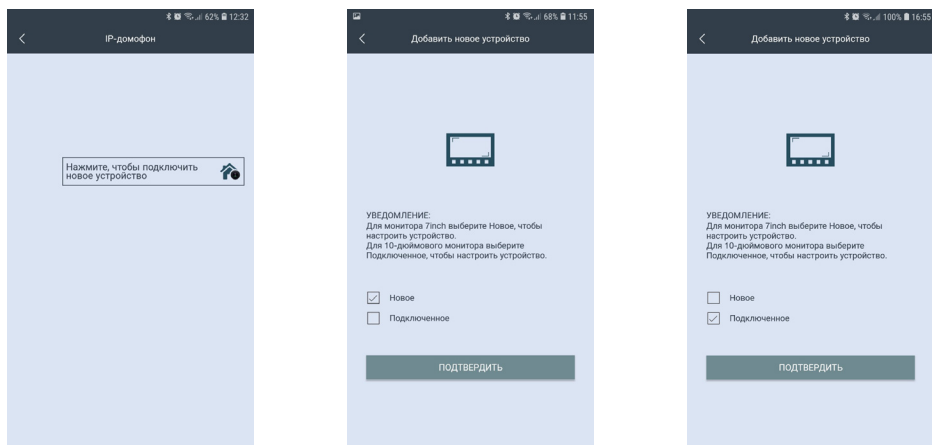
62% 12:32
IP-домофон

Нажмите, чтобы подключить новое устройство

68% 11:55
Добавить новое устройство

УВЕДОМЛЕНИЕ:
Для монитора 7inch выберите Новое, чтобы настроить устройство.
Для 10-дюймового монитора выберите Подключенное, чтобы настроить устройство.

Новое
Подключенное

ПОДТВЕРДИТЬ

100% 16:55
Добавить новое устройство

УВЕДОМЛЕНИЕ:
Для монитора 7inch выберите Новое, чтобы настроить устройство.
Для 10-дюймового монитора выберите Подключенное, чтобы настроить устройство.

Новое
Подключенное

ПОДТВЕРДИТЬ